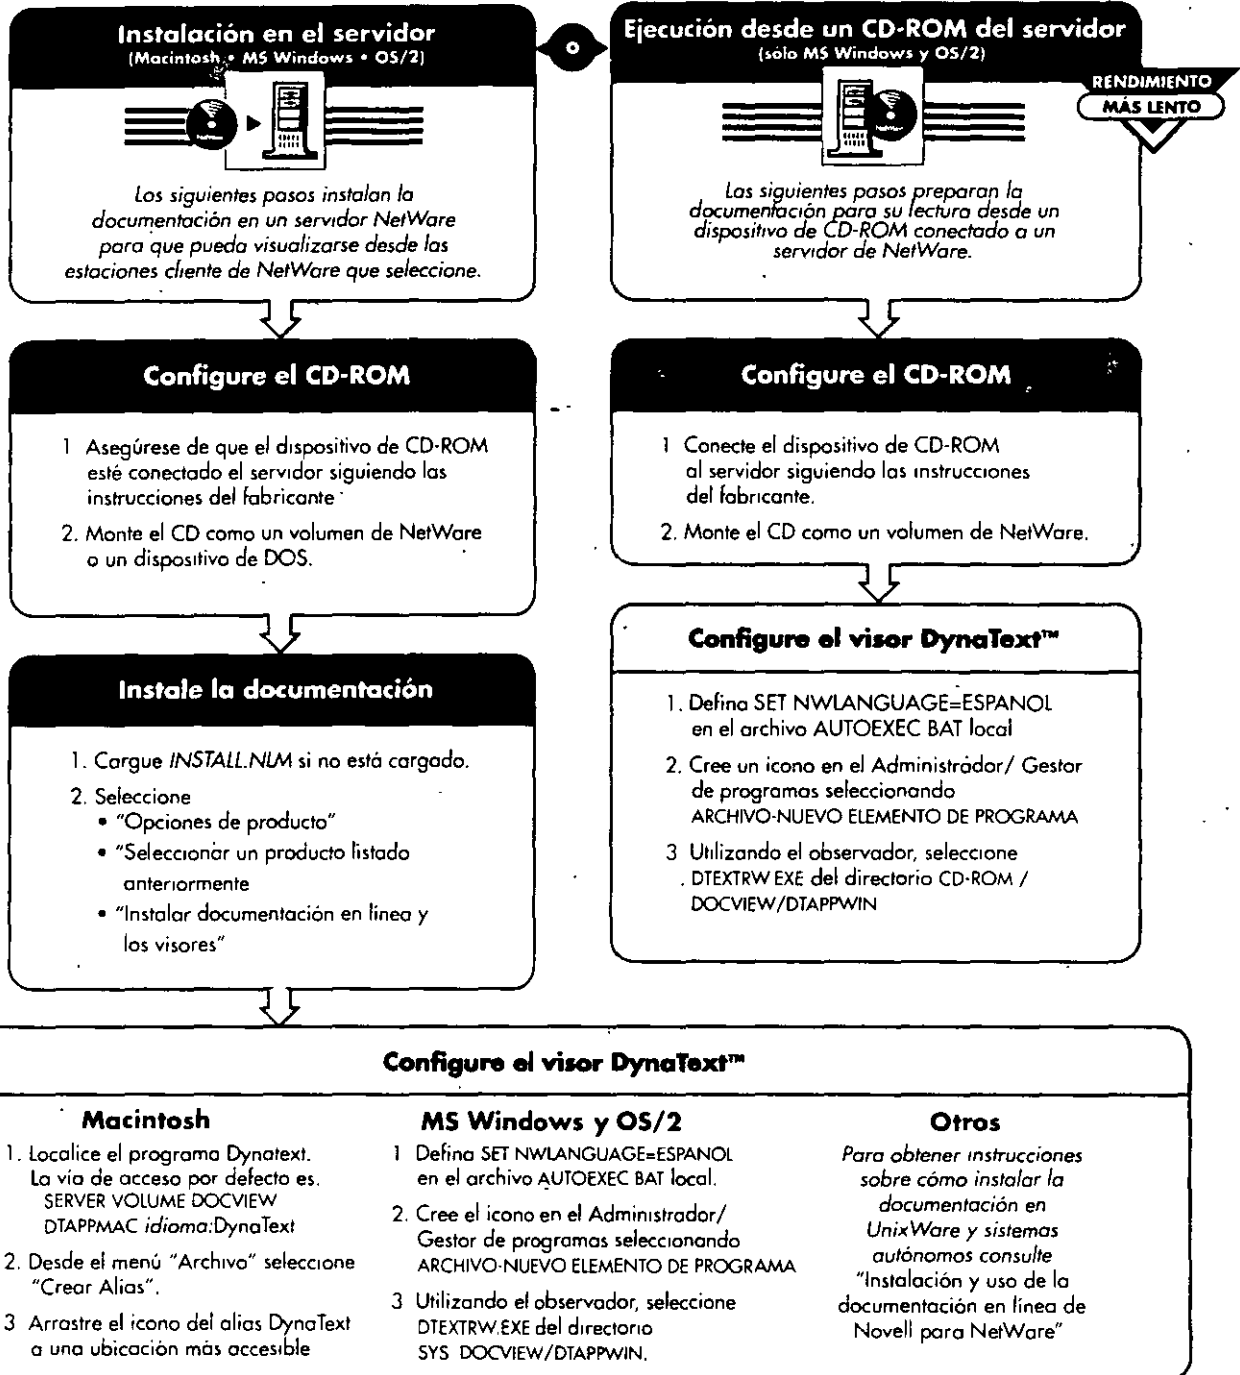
Instalación en el servidor
(Macintosh • MS Windows • OS/2)

Los siguientes pasos instalan la documentación en un servidor NetWare para que pueda visualizarse desde las estaciones cliente de NetWare que seleccione.

o

Ejecución desde un CD-ROM del servidor
(sólo MS Windows y OS/2)

RENDIMIENTO
MÁS LENTO

Las siguientes pasos preparan la documentación para su lectura desde un dispositivo de CD-ROM conectado a un servidor de NetWare.

Configure el CD-ROM

1 Asegúrese de que el dispositivo de CD-ROM esté conectado el servidor siguiendo las instrucciones del fabricante

2. Monte el CD como un volumen de NetWare o un dispositivo de DOS.

Configure el CD-ROM

1 Conecte el dispositivo de CD-ROM al servidor siguiendo las instrucciones del fabricante.

2. Monte el CD como un volumen de NetWare.

Configure el visor DynaText™

1. Defina SET NWLANGUAGE=ESPANOL en el archivo AUTOEXEC BAT local

2. Cree un icono en el Administrador/ Gestor de programas seleccionando ARCHIVO-NUEVO ELEMENTO DE PROGRAMA

3 Utilizando el observador, seleccione DTEXTRW EXE del directorio CD-ROM / DOCVIEW/DTAPPWIN

Instale la documentación

1. Cargue INSTALL.NLM si no está cargado.

2. Seleccione
• "Opciones de producto"
• "Seleccionar un producto listado anteriormente
• "Instalar documentación en línea y los visores"

Configure el visor DynaText™

Macintosh

1. Localice el programa Dynatext. La vía de acceso por defecto es. SERVER VOLUME DOCVIEW DTAPPMAC idioma:DynaText

2. Desde el menú "Archivo" seleccione "Crear Alias".

3 Arrastre el icono del alias DynaText a una ubicación más accesible

MS Windows y OS/2

1 Defina SET NWLANGUAGE=ESPANOL en el archivo AUTOEXEC BAT local.

2. Cree el icono en el Administrador/ Gestor de programas seleccionando ARCHIVO-NUEVO ELEMENTO DE PROGRAMA

3 Utilizando el observador, seleccione DTEXTRW.EXE del directorio SYS DOCVIEW/DTAPPWIN.

Otros

Para obtener instrucciones sobre cómo instalar la documentación en UnixWare y sistemas autónomos consulte "Instalación y uso de la documentación en línea de Novell para NetWare"